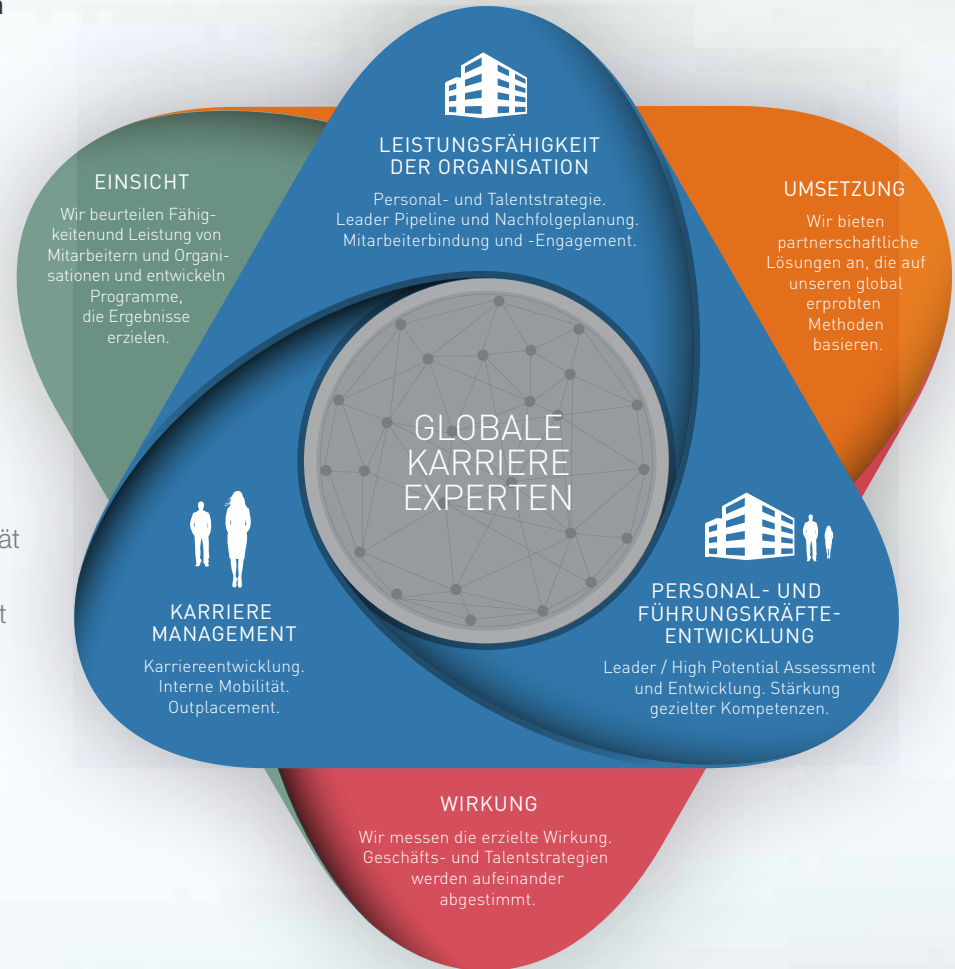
LEISTUNGSFÄHIGKEIT DER ORGANISATION

Personal- und Talentstrategie. Leader Pipeline und Nachfolgeplanung. Mitarbeiterbindung und -Engagement.

EINSICHT

Wir beurteilen Fähigkeitenund Leistung von Mitarbeitern und Organisationen und entwickeln Programme, die Ergebnisse erzielen.

UMSETZUNG

Wir bieten partnerschaftliche Lösungen an, die auf unseren global erprobten Methoden basieren.

GLOBALE KARRIERE EXPERTEN

KARRIERE MANAGEMENT

Karriereentwicklung. Interne Mobilität. Outplacement.

PERSONAL- UND FÜHRUNGSKRÄFTE-ENTWICKLUNG

Leader / High Potential Assessment und Entwicklung. Stärkung gezielter Kompetenzen.

WIRKUNG

Wir messen die erzielte Wirkung. Geschäfts- und Talentstrategien werden aufeinander abgestimmt.